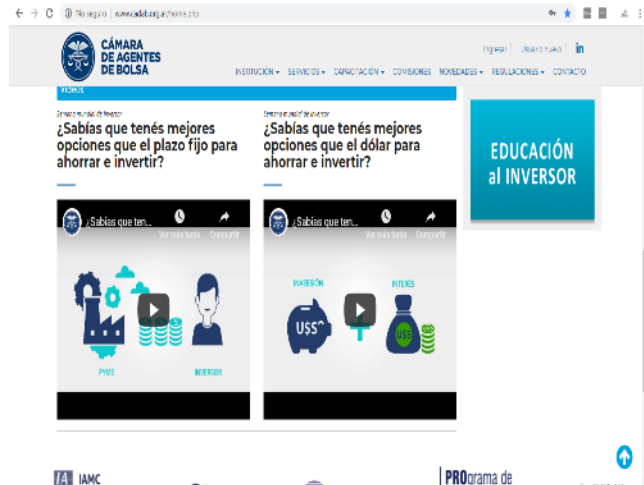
No seguro | www.cabal.org.ar/home.php

CÁMARA DE AGENTES DE BOLSA

Ingresar | Usuario nuevo | in

INSTITUCIÓN ▾ SERVICIOS ▾ CAPACITACIÓN ▾ COMISIONES NOVEDADES ▾ REGULACIONES ▾ CONTACTO

Videos

Semana mundial del inversor

¿Sabías que tenés mejores opciones que el plazo fijo para ahorrar e invertir?

¿Sabías que ten...

Ver más tarde Compartir

PYME INVERSOR

Semana mundial del inversor

¿Sabías que tenés mejores opciones que el dólar para ahorrar e invertir?

¿Sabías que ten...

Ver más tarde Compartir

INVERSIÓN INTERES U$S U$S

EDUCACIÓN al INVERSOR

IAMC

PROgrama de